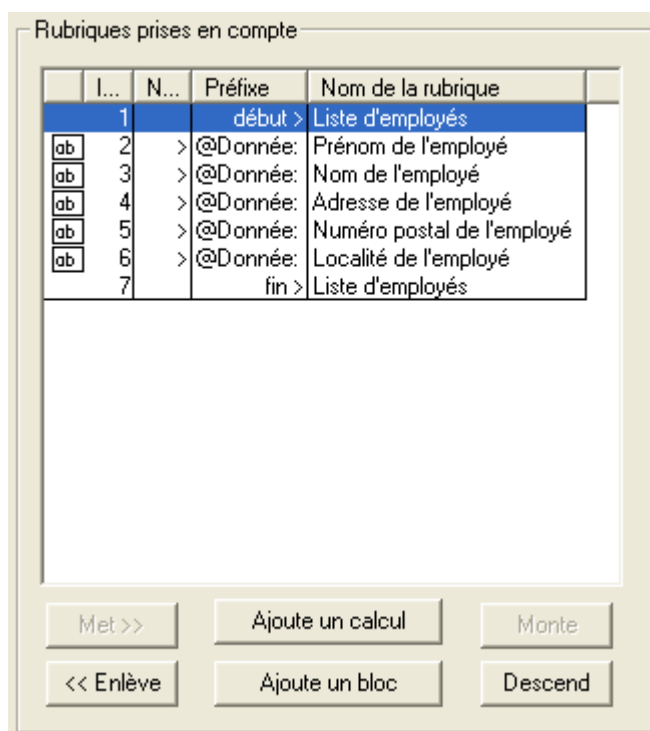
Rubriques prises en compte

| | I... | N... | Préfixe | Nom de la rubrique |
|---|---|---|---|---|
| | 1 | | début > | Liste d'employés |
| ab | 2 | > | @Donnée: | Prénom de l'employé |
| ab | 3 | > | @Donnée: | Nom de l'employé |
| ab | 4 | > | @Donnée: | Adresse de l'employé |
| ab | 5 | > | @Donnée: | Numéro postal de l'employé |
| ab | 6 | > | @Donnée: | Localité de l'employé |
| | 7 | | fin > | Liste d'employés |

Met >>
Ajoute un calcul
Monte
<< Enlève
Ajoute un bloc
Descend